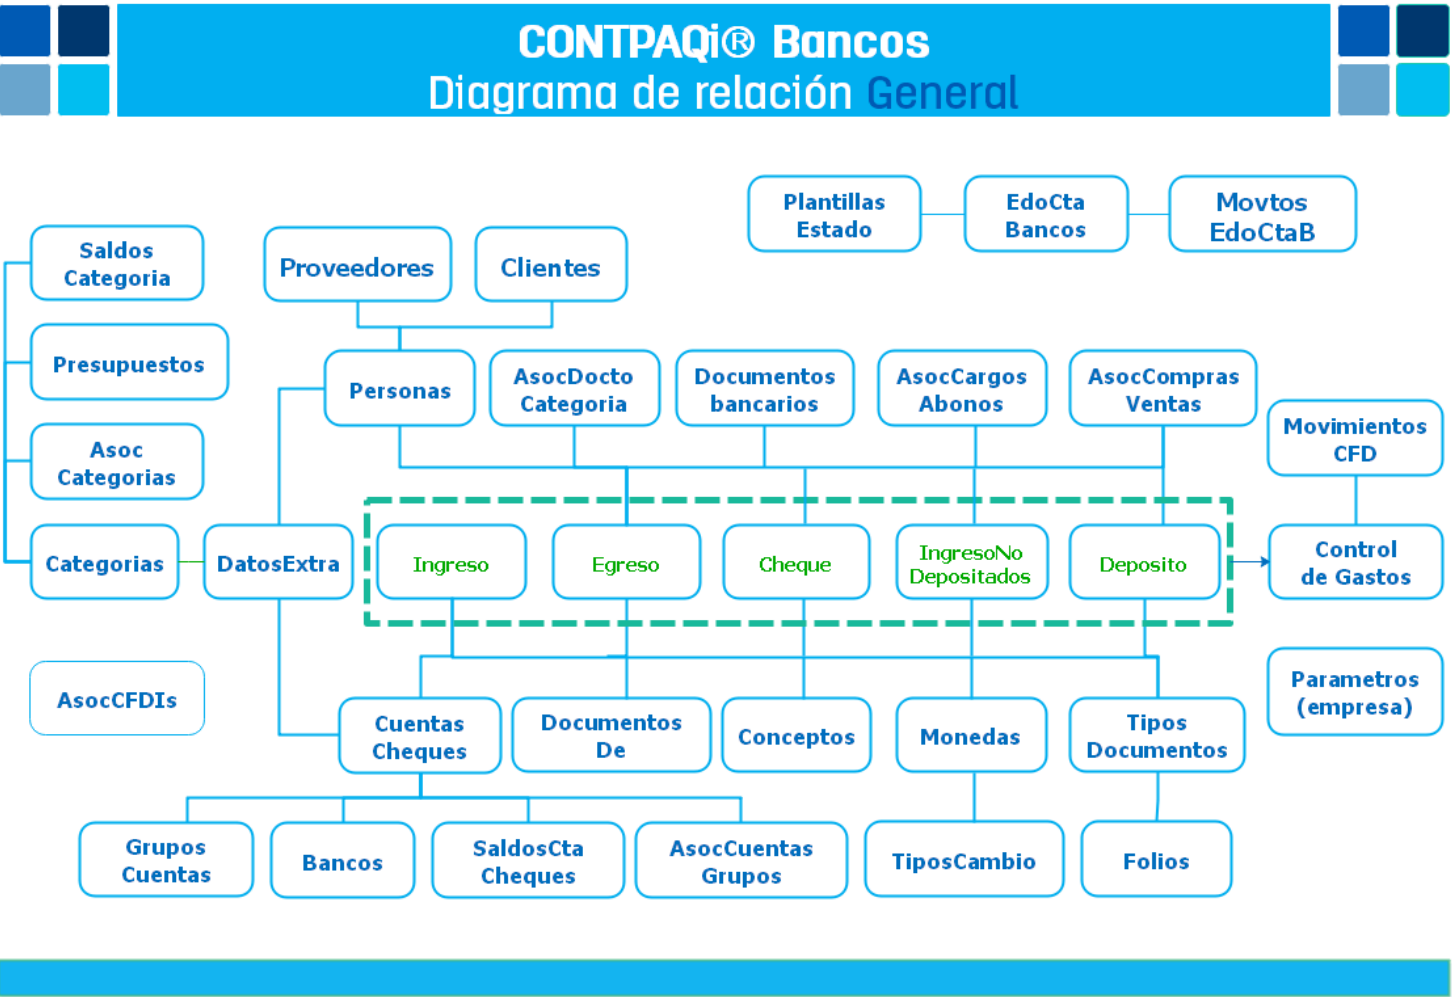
CONTPAQi® Bancos
Diagrama de relación General

Plantillas Estado
EdoCta Bancos
Movtos EdoCtaB

Saldos Categoria
Proveedores
Clientes

Presupuestos
Personas
AsocDocto Categoria
Documentos bancarios
AsocCargos Abonos
AsocCompras Ventas
Movimientos CFD

Asoc Categorias

Categorias
DatosExtra
Ingreso
Egreso
Cheque
IngresoNo Depositados
Deposito
Control de Gastos

AsocCFDIs
Parametros (empresa)

Cuentas Cheques
Documentos De
Conceptos
Monedas
Tipos Documentos

Grupos Cuentas
Bancos
SaldosCta Cheques
AsocCuentas Grupos
TiposCambio
Folios